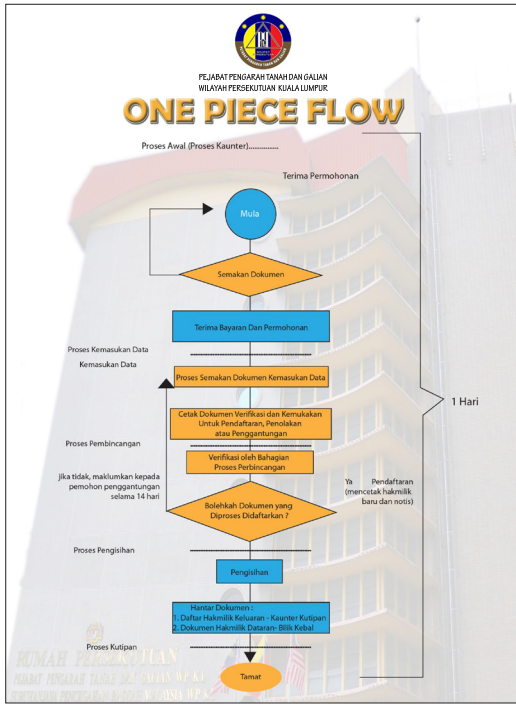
PEJABAT PENGARAH TANAH DAN GALIAN
WILAYAH PERSEKUTUAN KUALA LUMPUR

ONE PIECE FLOW

Proses Awal (Proses Kaunter)...............

Terima Permohonan

Mula

Semakan Dokumen

Terima Bayaran Dan Permohonan

Proses Kemasukan Data

Kemasukan Data

Proses Semakan Dokumen Kemasukan Data

Cetak Dokumen Verifikasi dan Kemukakan Untuk Pendaftaran, Penolakan atau Penggantungan

1 Hari

Proses Pembincangan

Verifikasi oleh Bahagian Proses Perbincangan

jika tidak, maklumkan kepada pemohon penggantungan selama 14 hari

Ya Pendaftaran (mencetak hakmilik baru dan notis)

Bolehkah Dokumen yang Diproses Didaftarkan ?

Proses Pengisihan

Pengisihan

Hantar Dokumen :
1. Daftar Hakmilik Keluaran - Kaunter Kutipan
2. Dokumen Hakmilik Dataran- Bilik Kebal

Proses Kutipan

Tamat

RUMAH PERSEKUTUAN